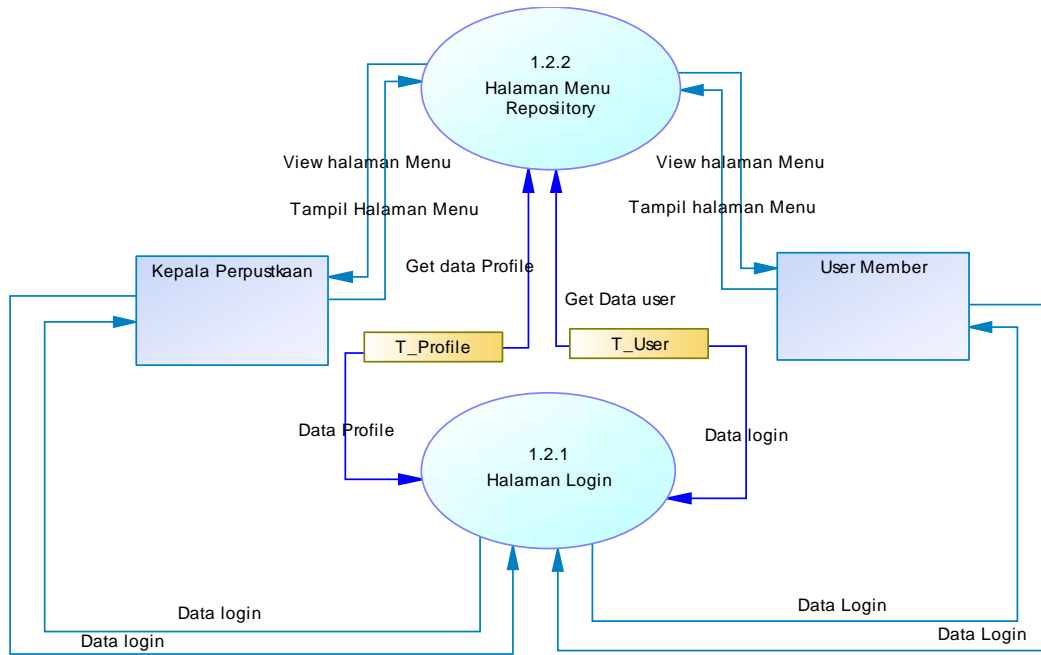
1.2.2
Halaman Menu
Reposiitory

View halaman Menu

Tampil Halaman Menu

View halaman Menu

Tampil halaman Menu

Kepala Perpustkaan

Get data Profile

User Member

Get Data user

T_Profile

T_User

Data Profile

Data login

1.2.1
Halaman Login

Data login

Data login

Data Login

Data Login